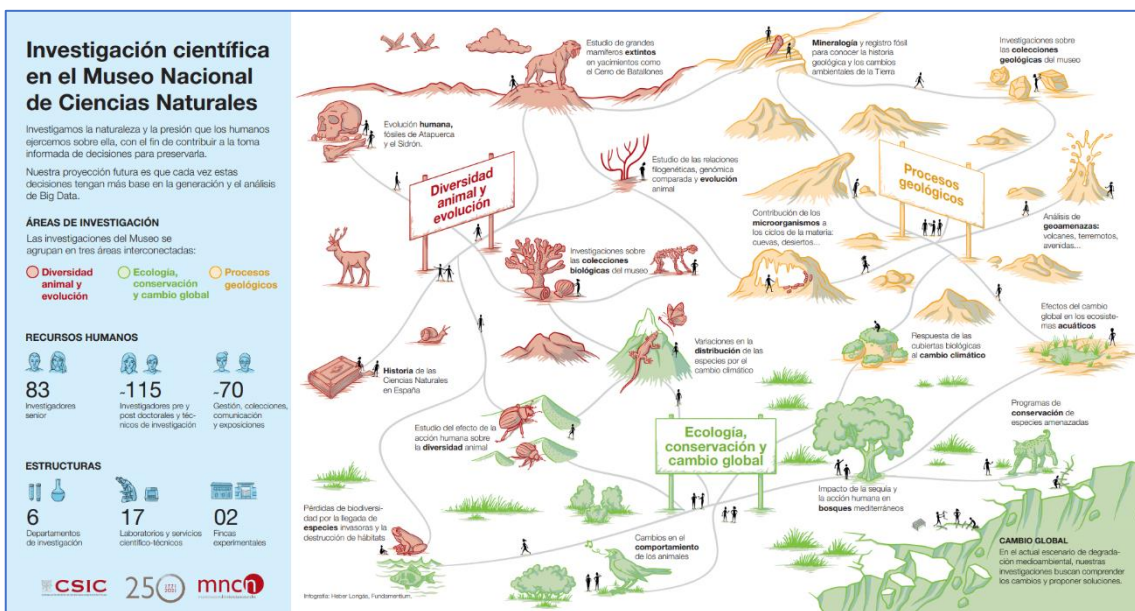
Investigación científica en el Museo Nacional de Ciencias Naturales

Investigamos la naturaleza y la presión que los humanos ejercemos sobre ella, con el fin de contribuir a la toma informada de decisiones para preservarla.

Nuestra proyección futura es que cada vez estas decisiones tengan más base en la generación y el análisis de Big Data.

ÁREAS DE INVESTIGACIÓN

Las investigaciones del Museo se agrupan en tres áreas interconectadas:

Diversidad animal y evolución
Ecología, conservación y cambio global
Procesos geológicos

RECURSOS HUMANOS

83
Investigadores senior

-115
Investigadores pre y post doctorales y técnicos de investigación

-70
Gestión, colecciones, comunicación y exposiciones

ESTRUCTURAS

6
Departamentos de investigación

17
Laboratorios y servicios científico-técnicos

02
Fincas experimentales

CSIC 250 mncn

Estudio de grandes mamíferos extintos en yacimientos como el Cerro de Batallones

Mineralogía y registro fósil para conocer la historia geológica y los cambios ambientales de la Tierra

Investigaciones sobre las colecciones geológicas del museo

Evolución humana, fósiles de Atapuerca y el Sidrón.

Diversidad animal y evolución

Estudio de las relaciones filogenéticas, genómica comparada y evolución animal

Procesos geológicos

Contribución de los microorganismos a los ciclos de la materia: cuevas, desiertos...

Análisis de geoamenazas: volcanes, terremotos, avenidas...

Investigaciones sobre las colecciones biológicas del museo

Efectos del cambio global en los ecosistemas acuáticos

Respuesta de las cubiertas biológicas al cambio climático

Variaciones en la distribución de las especies por el cambio climático

Historia de las Ciencias Naturales en España

Programas de conservación de especies amenazadas

Estudio del efecto de la acción humana sobre la diversidad animal

Ecología, conservación y cambio global

Impacto de la sequía y la acción humana en bosques mediterráneos

Pérdidas de biodiversidad por la llegada de especies invasoras y la destrucción de hábitats

Cambios en el comportamiento de los animales

CAMBIO GLOBAL
En el actual escenario de degradación medioambiental, nuestras investigaciones buscan comprender los cambios y proponer soluciones.

Infografía: Heber Longás, Fundamentium.